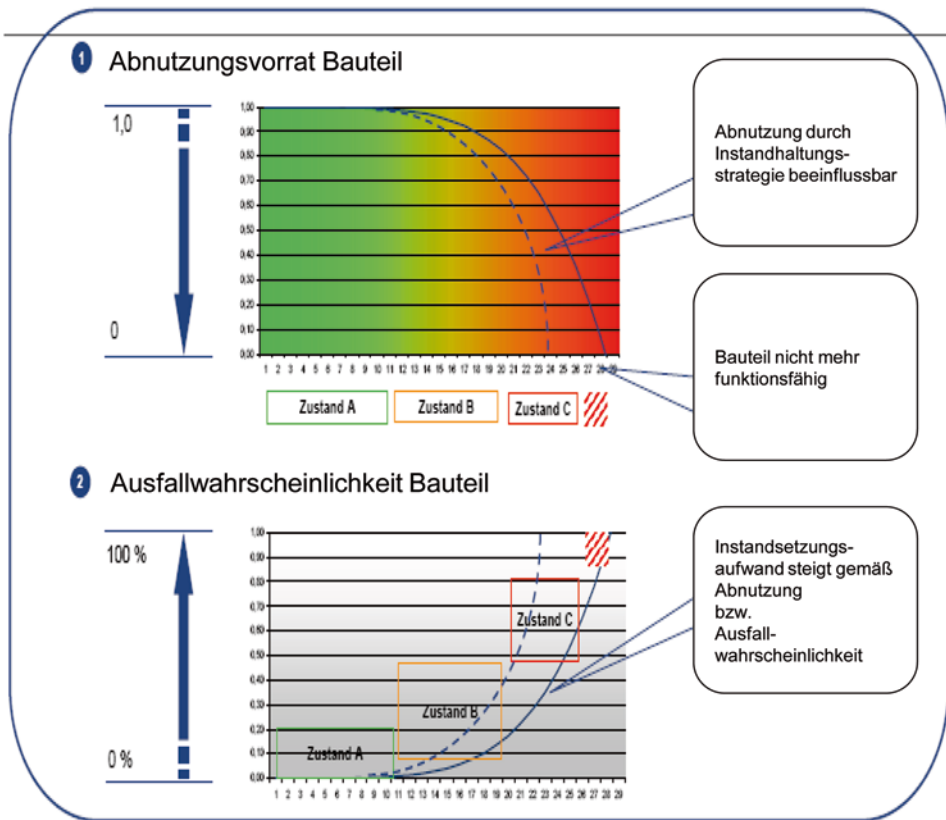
1 Abnutzungsvorrat Bauteil

1,0

0

1,00
0,90
0,80
0,70
0,60
0,50
0,40
0,30
0,20
0,10
0,00

1 2 3 4 5 6 7 8 9 10 11 12 13 14 15 16 17 18 19 20 21 22 23 24 25 26 27 28 29

Zustand A Zustand B Zustand C

Abnutzung durch Instandhaltungsstrategie beeinflussbar

Bauteil nicht mehr funktionsfähig

2 Ausfallwahrscheinlichkeit Bauteil

100 %

0 %

1,00
0,90
0,80
0,70
0,60
0,50
0,40
0,30
0,20
0,10
0,00

1 2 3 4 5 6 7 8 9 10 11 12 13 14 15 16 17 18 19 20 21 22 23 24 25 26 27 28 29

Zustand C

Zustand B

Zustand A

Instandsetzungsaufwand steigt gemäß Abnutzung bzw. Ausfallwahrscheinlichkeit